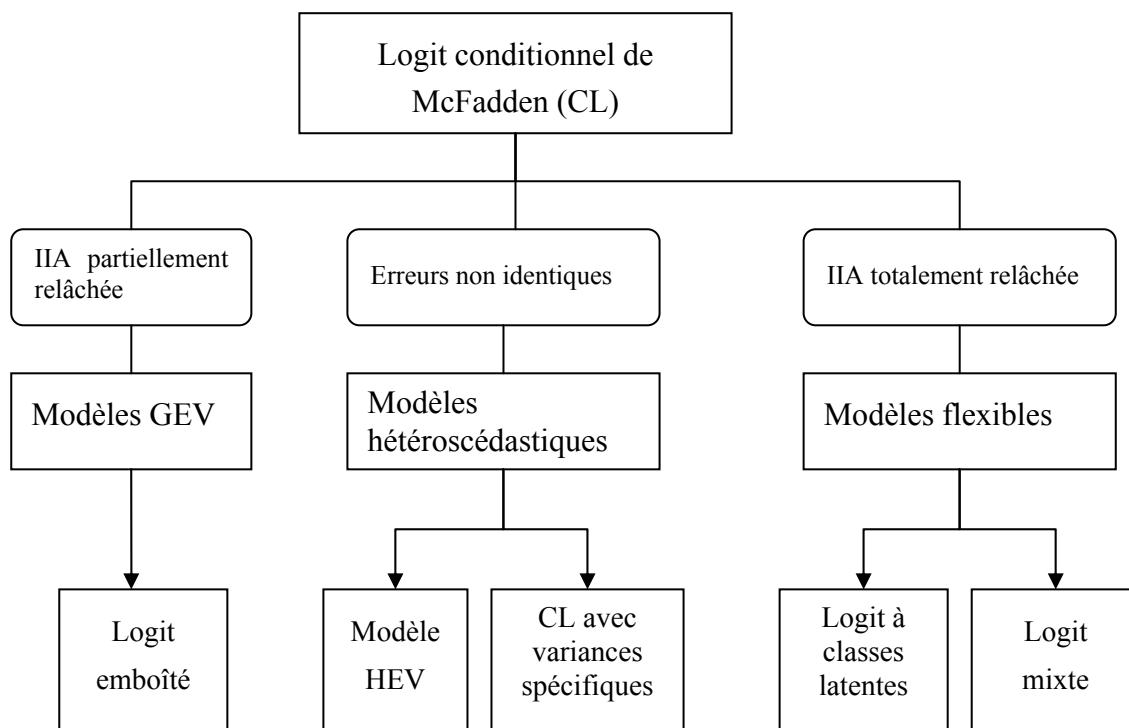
Logit conditionnel de McFadden (CL)

IIA partiellement relâchée

Erreurs non identiques

IIA totalement relâchée

Modèles GEV

Modèles hétéroscédastiques

Modèles flexibles

Logit emboîté

Modèle HEV

CL avec variances spécifiques

Logit à classes latentes

Logit mixte